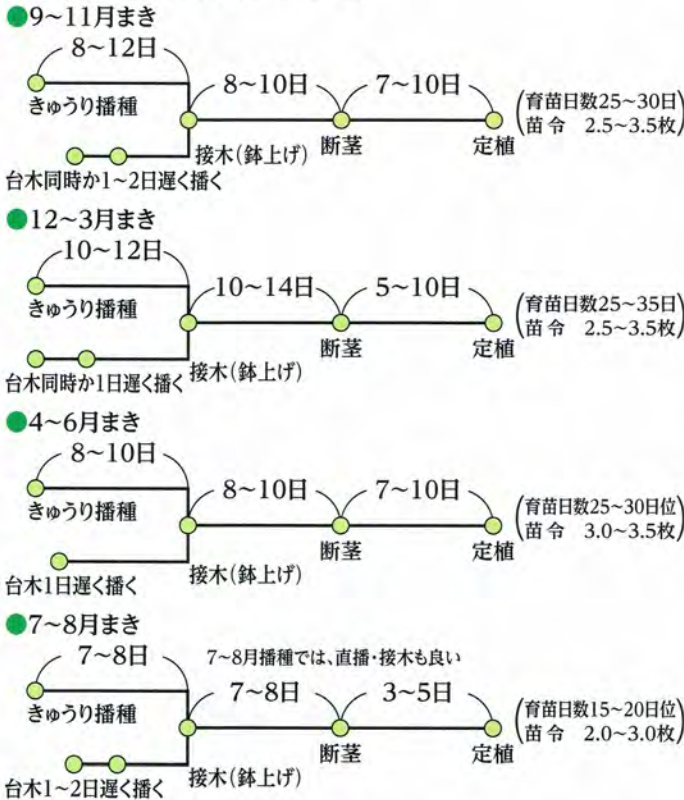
●9~11月まき

8~12日

きゅうり播種

8~10日

7~10日

育苗日数25~30日
苗令 2.5~3.5枚

接木(鉢上げ)

断茎

定植

台木同時か1~2日遅く播く

●12~3月まき

10~12日

きゅうり播種

10~14日

5~10日

育苗日数25~35日
苗令 2.5~3.5枚

断茎

定植

台木同時か1日遅く播く

接木(鉢上げ)

●4~6月まき

8~10日

きゅうり播種

8~10日

7~10日

育苗日数25~30日位
苗令 3.0~3.5枚

断茎

定植

台木1日遅く播く

接木(鉢上げ)

●7~8月まき

7~8日

7~8月播種では、直播・接木も良い

きゅうり播種

7~8日

3~5日

育苗日数15~20日位
苗令 2.0~3.0枚

断茎

定植

台木1~2日遅く播く

接木(鉢上げ)